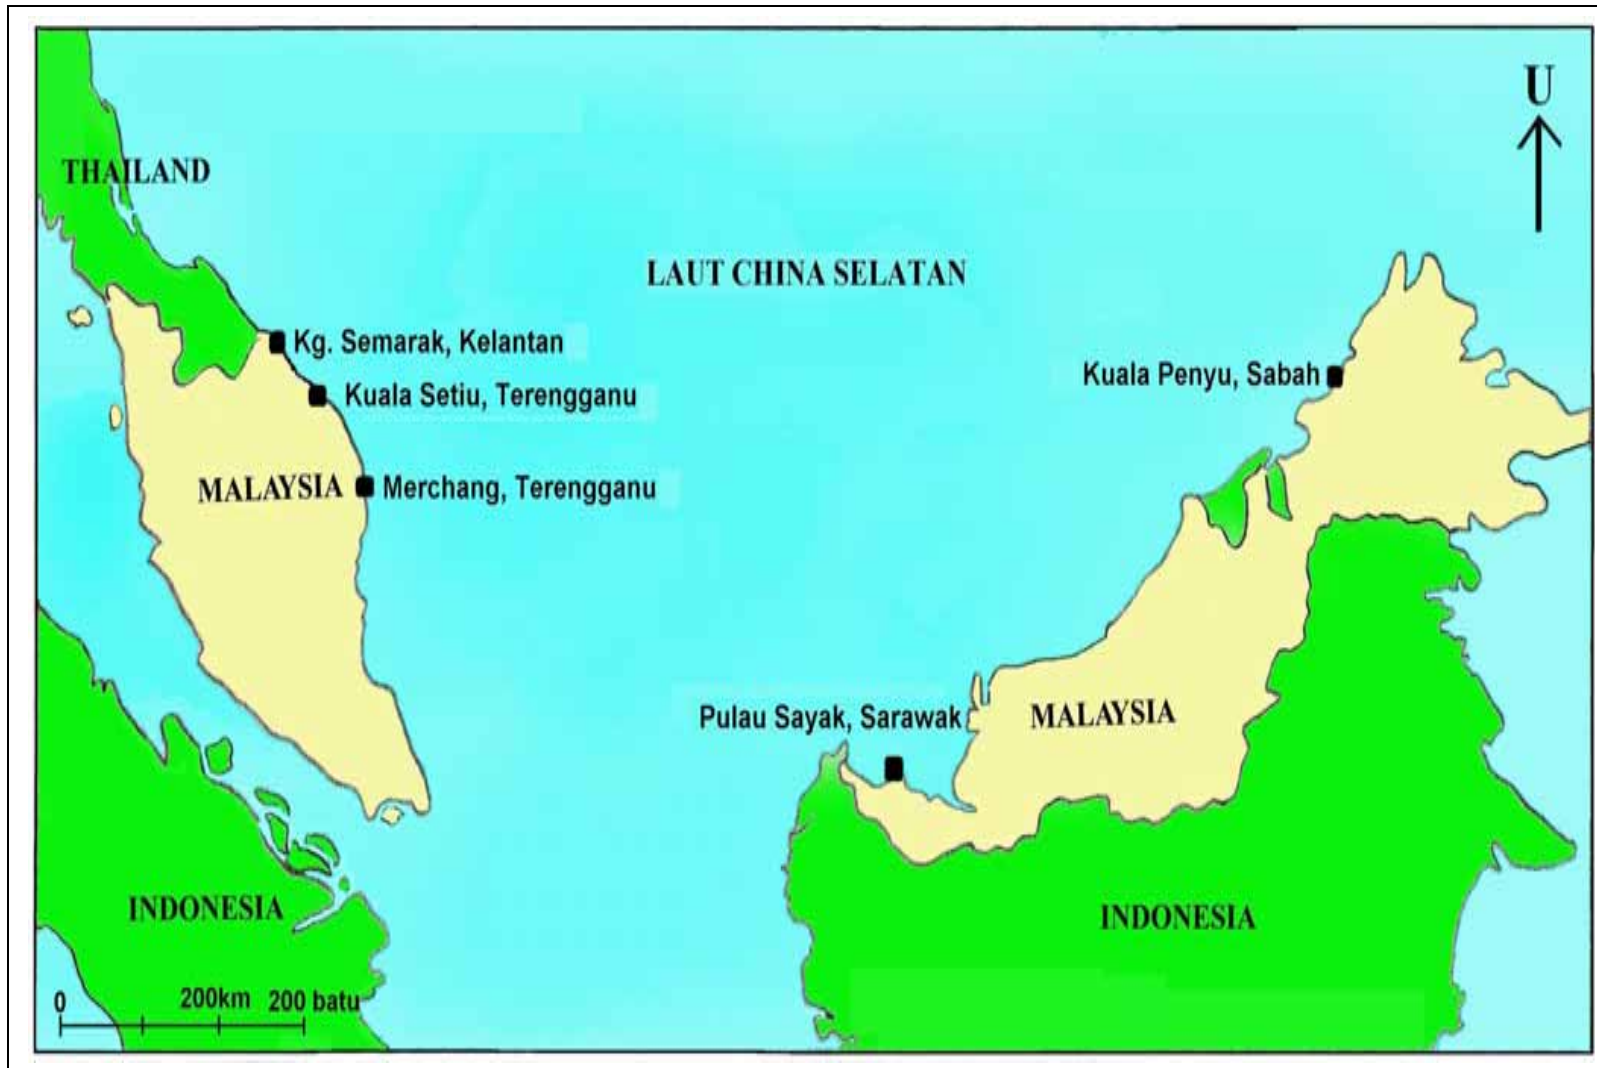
U

THAILAND

LAUT CHINA SELATAN

Kg. Semarak, Kelantan

Kuala Setiu, Terengganu

Kuala Penyu, Sabah

MALAYSIA

Merchang, Terengganu

Pulau Sayak, Sarawak

MALAYSIA

INDONESIA

INDONESIA

0

200km

200 batu